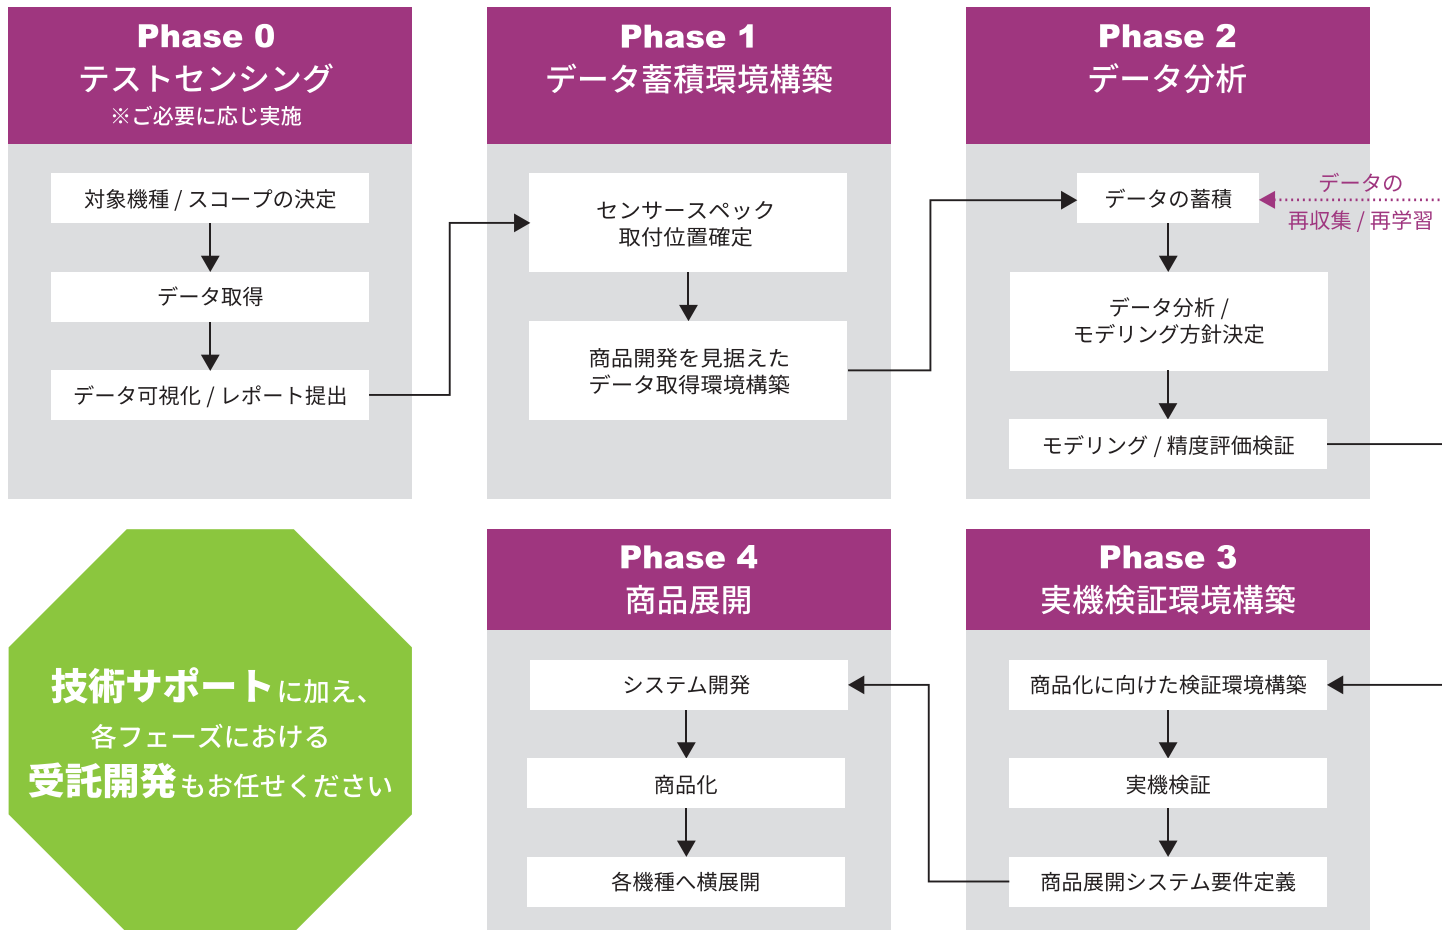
Phase 0
テストセンシング
※ご必要に応じ実施

対象機種 / スコープの決定

データ取得

データ可視化 / レポート提出

Phase 1
データ蓄積環境構築

センサースペック
取付位置確定

商品開発を見据えた
データ取得環境構築

Phase 2
データ分析

データの蓄積

データの
再収集 / 再学習

データ分析 /
モデリング方針決定

モデリング / 精度評価検証

技術サポートに加え、
各フェーズにおける
受託開発もお任せください

Phase 4
商品展開

システム開発

商品化

各機種へ横展開

Phase 3
実機検証環境構築

商品化に向けた検証環境構築

実機検証

商品展開システム要件定義